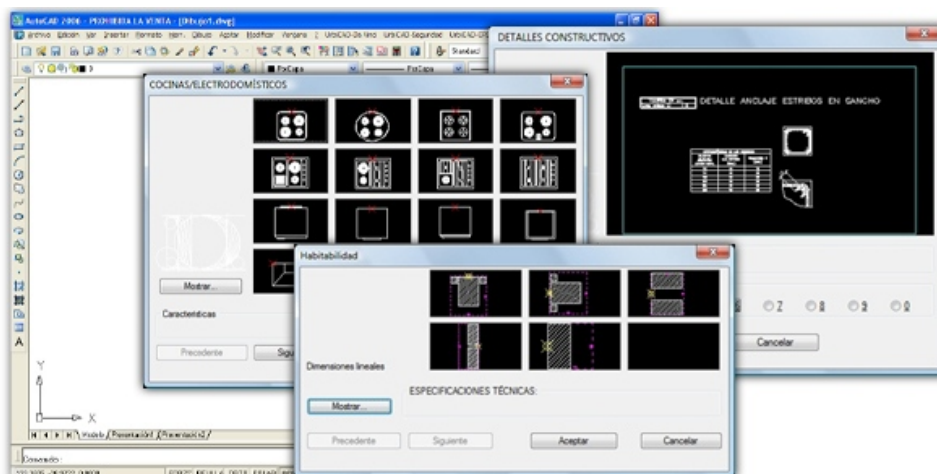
AutoCAD 2006 - PROMOTORA LA VENTA - [Dibujo1.dwg]

Archivo Edición Ver Insertar Formato Herr. Dibujo Acotar Modificar Ventana ? UrbiCAD-Diseño UrbiCAD-Seguridad UrbiCAD-

PorCapa

PorCapa

DETALLES CONSTRUCTIVOS

DETALLE ANCLAJE ESTRIBOS EN GANCHO

COCINAS/ELECTRODOMÉSTICOS

Mostrar...

Características

Precedente

Sigu

Habitabilidad

Dimensiones lineales

ESPECIFICACIONES TÉCNICAS:

Mostrar...

Precedente

Siguiente

Aceptar

Cancelar

Cancelar

Y

X

Modelo / Presentación1 / Presentación2 /

Comando: